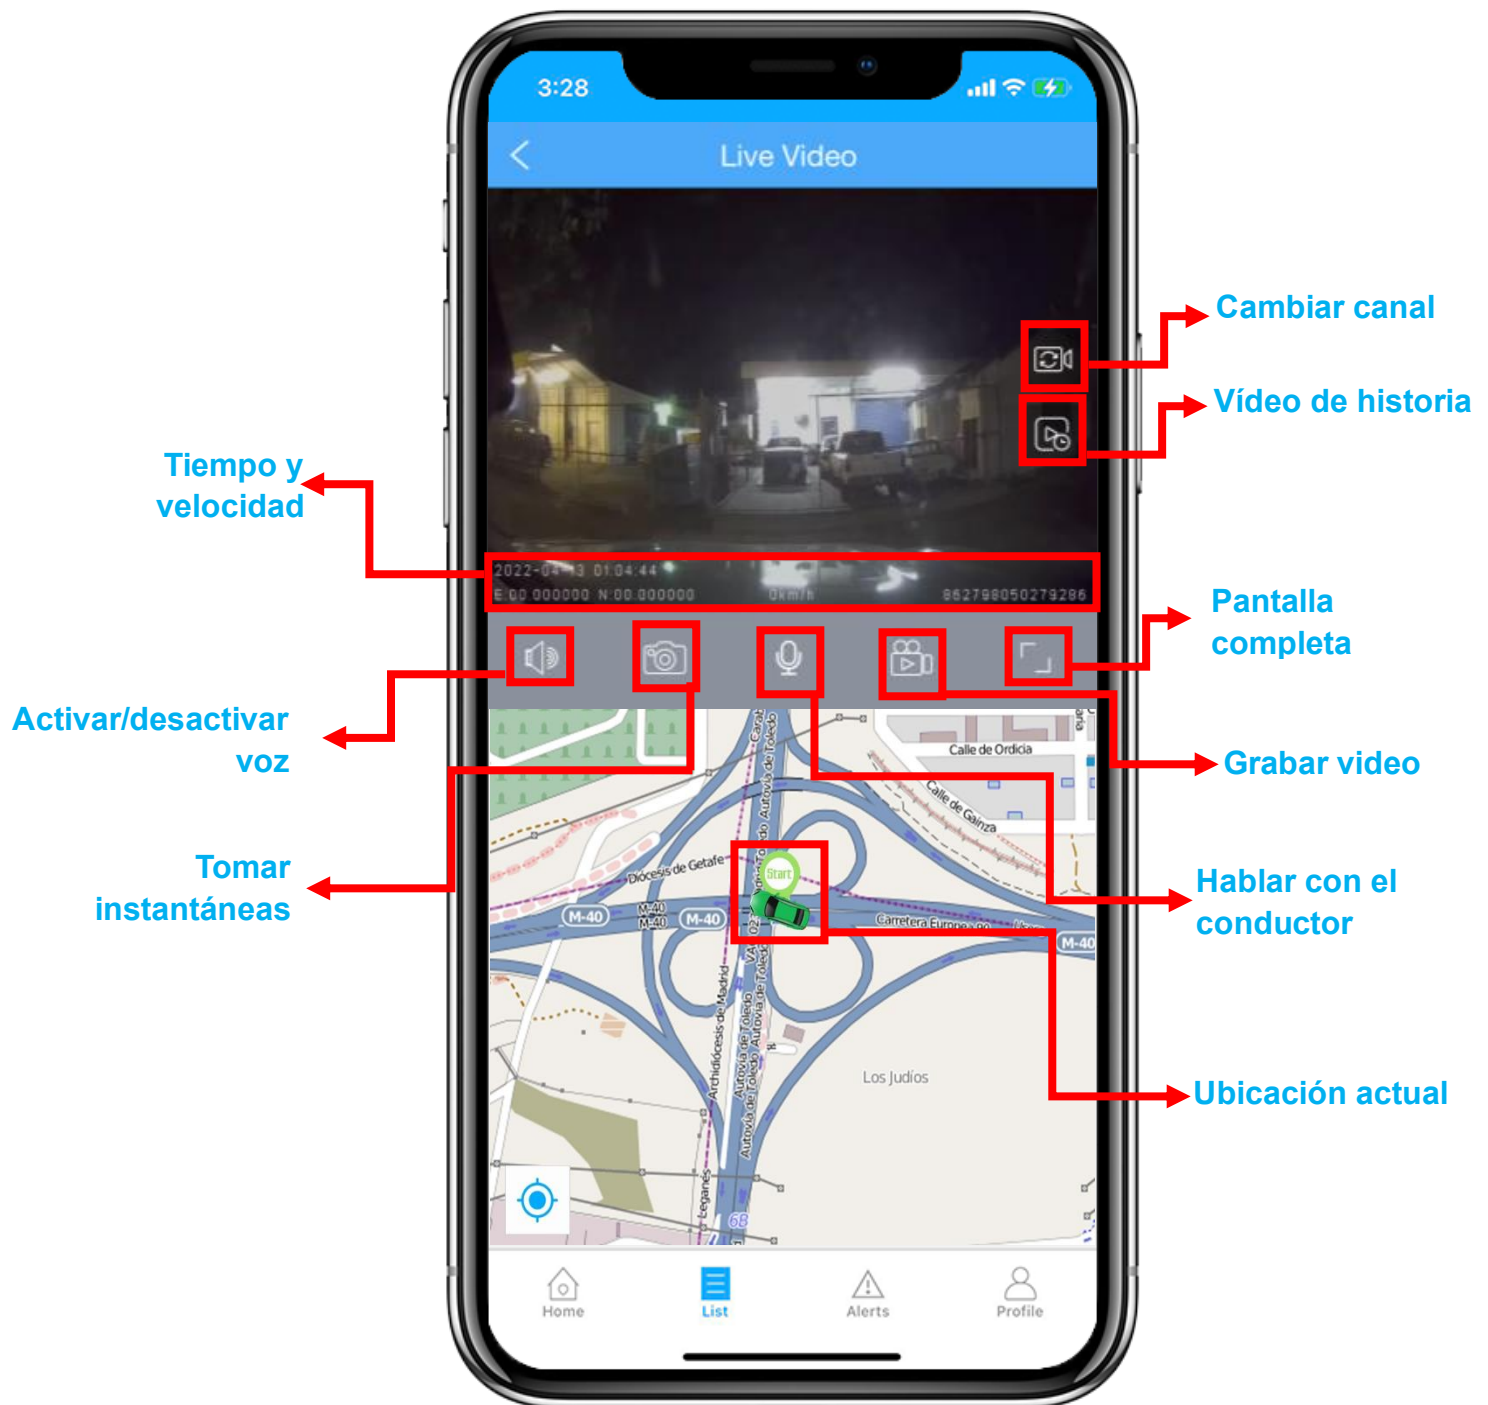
3:28

Live Video

Cambiar canal

Vídeo de historia

Tiempo y velocidad

2022-04-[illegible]3 01:04:44
E:00.000000 N:00.000000 0km/h 862798050279286

Pantalla completa

Activar/desactivar voz

Grabar video

Calle de Ordicia
Calle de Gainza
Diócesis de Getafe
Start
M-40
M-40
M-40
M-40
Carretera Europea
Autovía de Toledo
Archidiócesis de Madrid
Los Judíos
Leganés
68

Tomar instantáneas

Hablar con el conductor

Ubicación actual

Home
List
Alerts
Profile